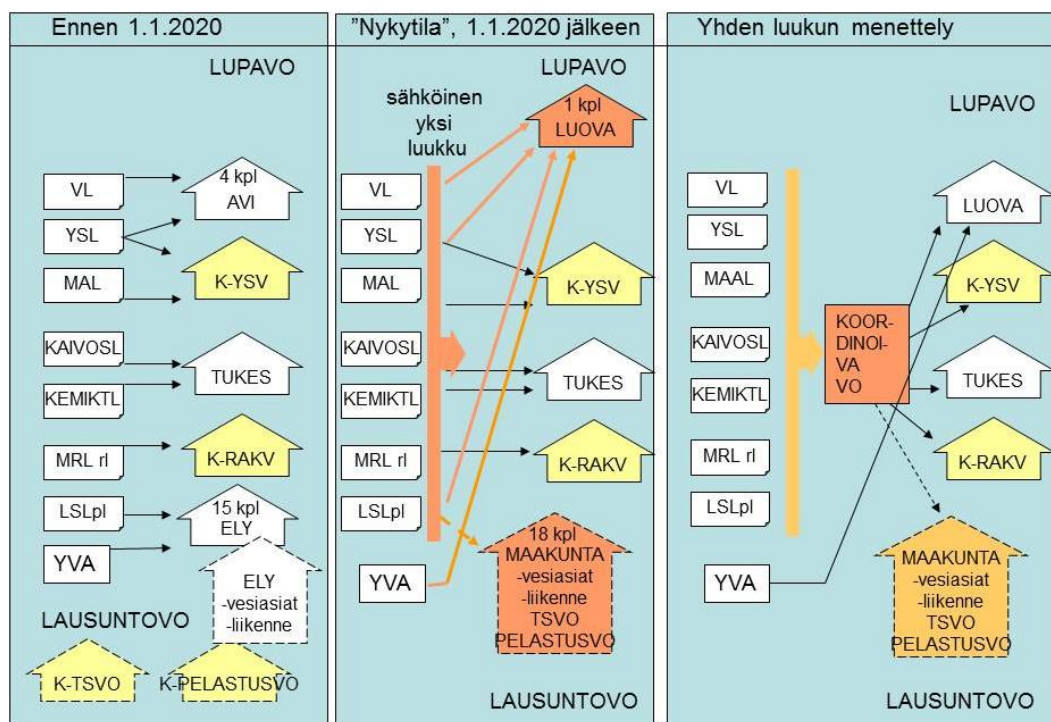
Ennen 1.1.2020

LUPAVO

VL
YSL
MAL
KAIVOSL
KEMIKTL
MRL rl
LSLpl
YVA

4 kpl AVI
K-YSV
TUKES
K-RAKV
15 kpl ELY
ELY -vesiasiat -liikenne

LAUSUNTOVO

K-TSVO
K-PELASTUSVO

"Nykytila", 1.1.2020 jälkeen

LUPAVO

sähköinen yksi luukku

VL
YSL
MAL
KAIVOSL
KEMIKTL
MRL rl
LSLpl
YVA

1 kpl LUOVA
K-YSV
TUKES
K-RAKV
18 kpl MAAKUNTA -vesiasiat -liikenne TSVO PELASTUSVO

LAUSUNTOVO

Yhden luukun menettely

LUPAVO

VL
YSL
MAAL
KAIVOSL
KEMIKTL
MRL rl
LSLpl
YVA

KOOR-DINOI-VA VO

LUOVA
K-YSV
TUKES
K-RAKV
MAAKUNTA -vesiasiat -liikenne TSVO PELASTUSVO

LAUSUNTOVO